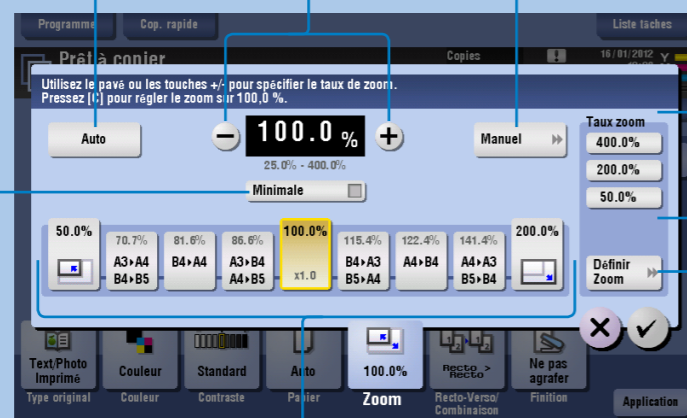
Programme
Cop. rapide
Liste tâches
Prêt à copier
Copies
16/01/2012

Utilisez le pavé ou les touches +/- pour spécifier le taux de zoom.
Pressez [C] pour régler le zoom sur 100,0 %.

Auto
100.0 %
25.0% - 400.0%
Manuel
Minimale

Taux zoom
400.0%
200.0%
50.0%

50.0%
70.7%
A3▸A4
B4▸B5
81.6%
B4▸A4
86.6%
A3▸B4
A4▸B5
100.0%
x1.0
115.4%
B4▸A3
B5▸A4
122.4%
A4▸B4
141.4%
A4▸A3
B5▸B4
200.0%

Définir Zoom

Text/Photo Imprimé
Type original
Couleur
Couleur
Standard
Contraste
Auto
Papier
100.0%
Zoom
Recto > Recto
Recto-Verso/ Combinaison
Ne pas agrafer
Finition
Application